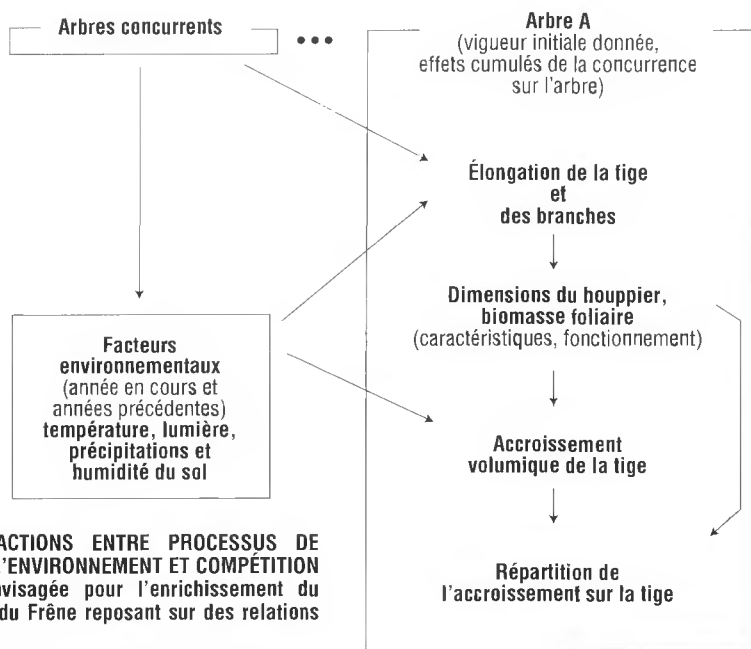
Arbres concurrents

•••

Arbre A
(vigueur initiale donnée, effets cumulés de la concurrence sur l'arbre)

Élongation de la tige
et
des branches

Dimensions du houppier, biomasse foliaire
(caractéristiques, fonctionnement)

Accroissement volumique de la tige

Répartition de l'accroissement sur la tige

Facteurs environnementaux
(année en cours et années précédentes)
température, lumière, précipitations et humidité du sol

ACTIONS ENTRE PROCESSUS DE 'ENVIRONNEMENT ET COMPÉTITION visagée pour l'enrichissement du du Frêne reposant sur des relations